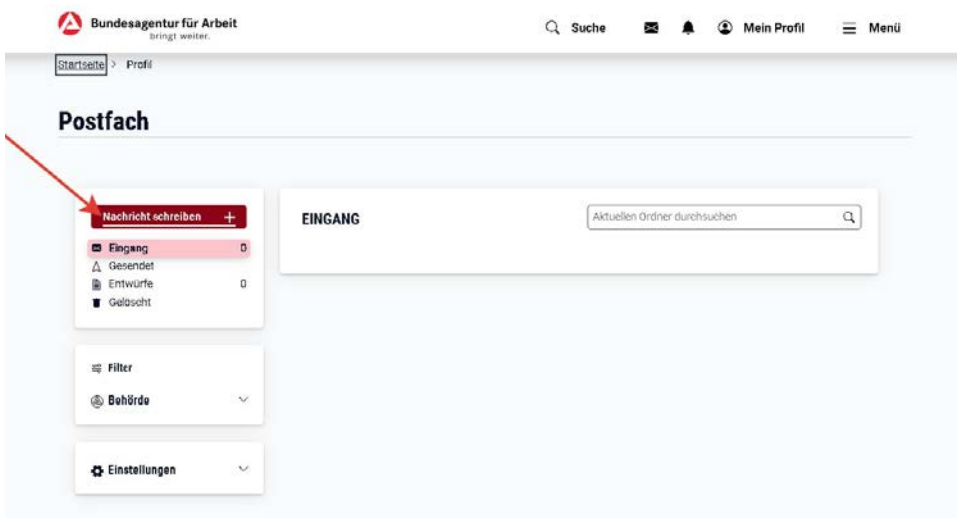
Bundesagentur für Arbeit
bringt weiter.

Suche

Mein Profil

Menü

Startseite > Profil

Postfach

Nachricht schreiben +

Eingang 0
Gesendet
Entwürfe 0
Gelöscht

EINGANG

Aktuellen Ordner durchsuchen

Filter

Behörde

Einstellungen